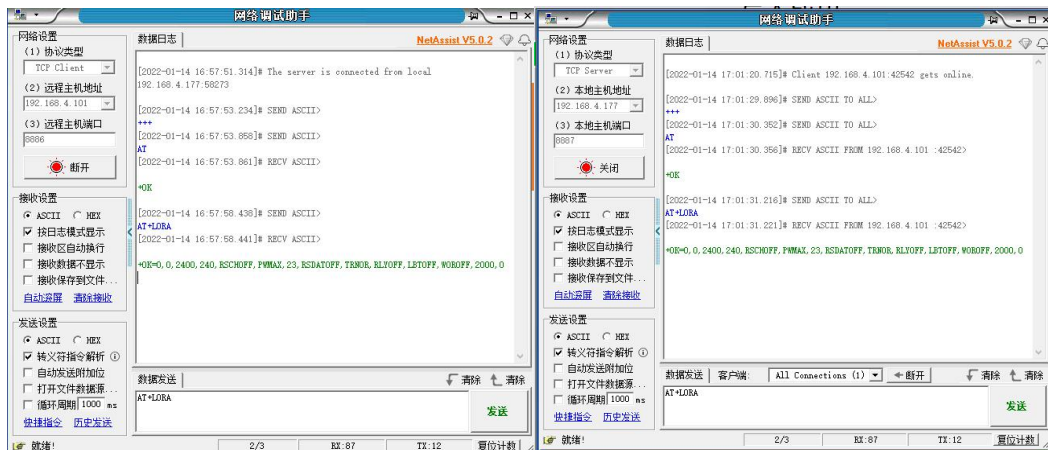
网络调试助手

网络设置
(1) 协议类型
TCP Client
(2) 远程主机地址
192.168.4.101
(3) 远程主机端口
8886
断开

接收设置
ASCII HEX
按日志模式显示
接收区自动换行
接收数据不显示
接收保存到文件...
自动滚屏 清除接收

发送设置
ASCII HEX
转义符指令解析
自动发送附加位
打开文件数据源...
循环周期 1000 ms
快捷指令 历史发送

数据日志
NetAssist V5.0.2

[2022-01-14 16:57:51.314]# The server is connected from local 192.168.4.177:58273

[2022-01-14 16:57:53.234]# SEND ASCII>
+++
[2022-01-14 16:57:53.858]# SEND ASCII>
AT
[2022-01-14 16:57:53.861]# RECV ASCII>

+OK

[2022-01-14 16:57:58.436]# SEND ASCII>
AT+LORA
[2022-01-14 16:57:58.441]# RECV ASCII>

+OK=0,0,2400,240,RSCHOFF,PWMAX,23,RSDATOFF,TRNOR,RLYOFF,LBTOFF,WOROFF,2000,0

数据发送
清除 清除
AT+LORA
发送

就绪! 2/3 RX:87 TX:12 复位计数

网络调试助手

网络设置
(1) 协议类型
TCP Server
(2) 本地主机地址
192.168.4.177
(3) 本地主机端口
8887
关闭

接收设置
ASCII HEX
按日志模式显示
接收区自动换行
接收数据不显示
接收保存到文件...
自动滚屏 清除接收

发送设置
ASCII HEX
转义符指令解析
自动发送附加位
打开文件数据源...
循环周期 1000 ms
快捷指令 历史发送

数据日志
NetAssist V5.0.2

[2022-01-14 17:01:20.715]# Client 192.168.4.101:42542 gets online.

[2022-01-14 17:01:29.896]# SEND ASCII TO ALL>
+++
[2022-01-14 17:01:30.352]# SEND ASCII TO ALL>
AT
[2022-01-14 17:01:30.356]# RECV ASCII FROM 192.168.4.101 :42542>

+OK

[2022-01-14 17:01:31.216]# SEND ASCII TO ALL>
AT+LORA
[2022-01-14 17:01:31.221]# RECV ASCII FROM 192.168.4.101 :42542>

+OK=0,0,2400,240,RSCHOFF,PWMAX,23,RSDATOFF,TRNOR,RLYOFF,LBTOFF,WOROFF,2000,0

数据发送 客户端: All Connections (1) 断开 清除 清除
AT+LORA
发送

就绪! 2/3 RX:87 TX:12 复位计数